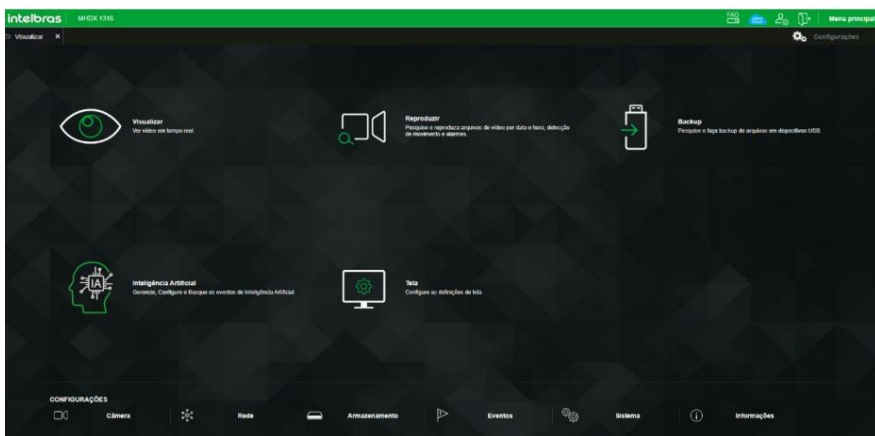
intelbras MHDX 1316

Menu principal

Visualizar ×

Configurações

Visualizar
Ver vídeo em tempo real

Reproduzir
Pesquise e reproduza arquivos de vídeo por data e hora, detecção de movimento e alarmes.

Backup
Pesquise e faça backup de arquivos em dispositivos USB.

IA

Inteligência Artificial
Gerencie, Configure e Busque os eventos de Inteligência Artificial

Tela
Configure as definições de tela

CONFIGURAÇÕES

Câmera

Rede

Armazenamento

Eventos

Sistema

Informações